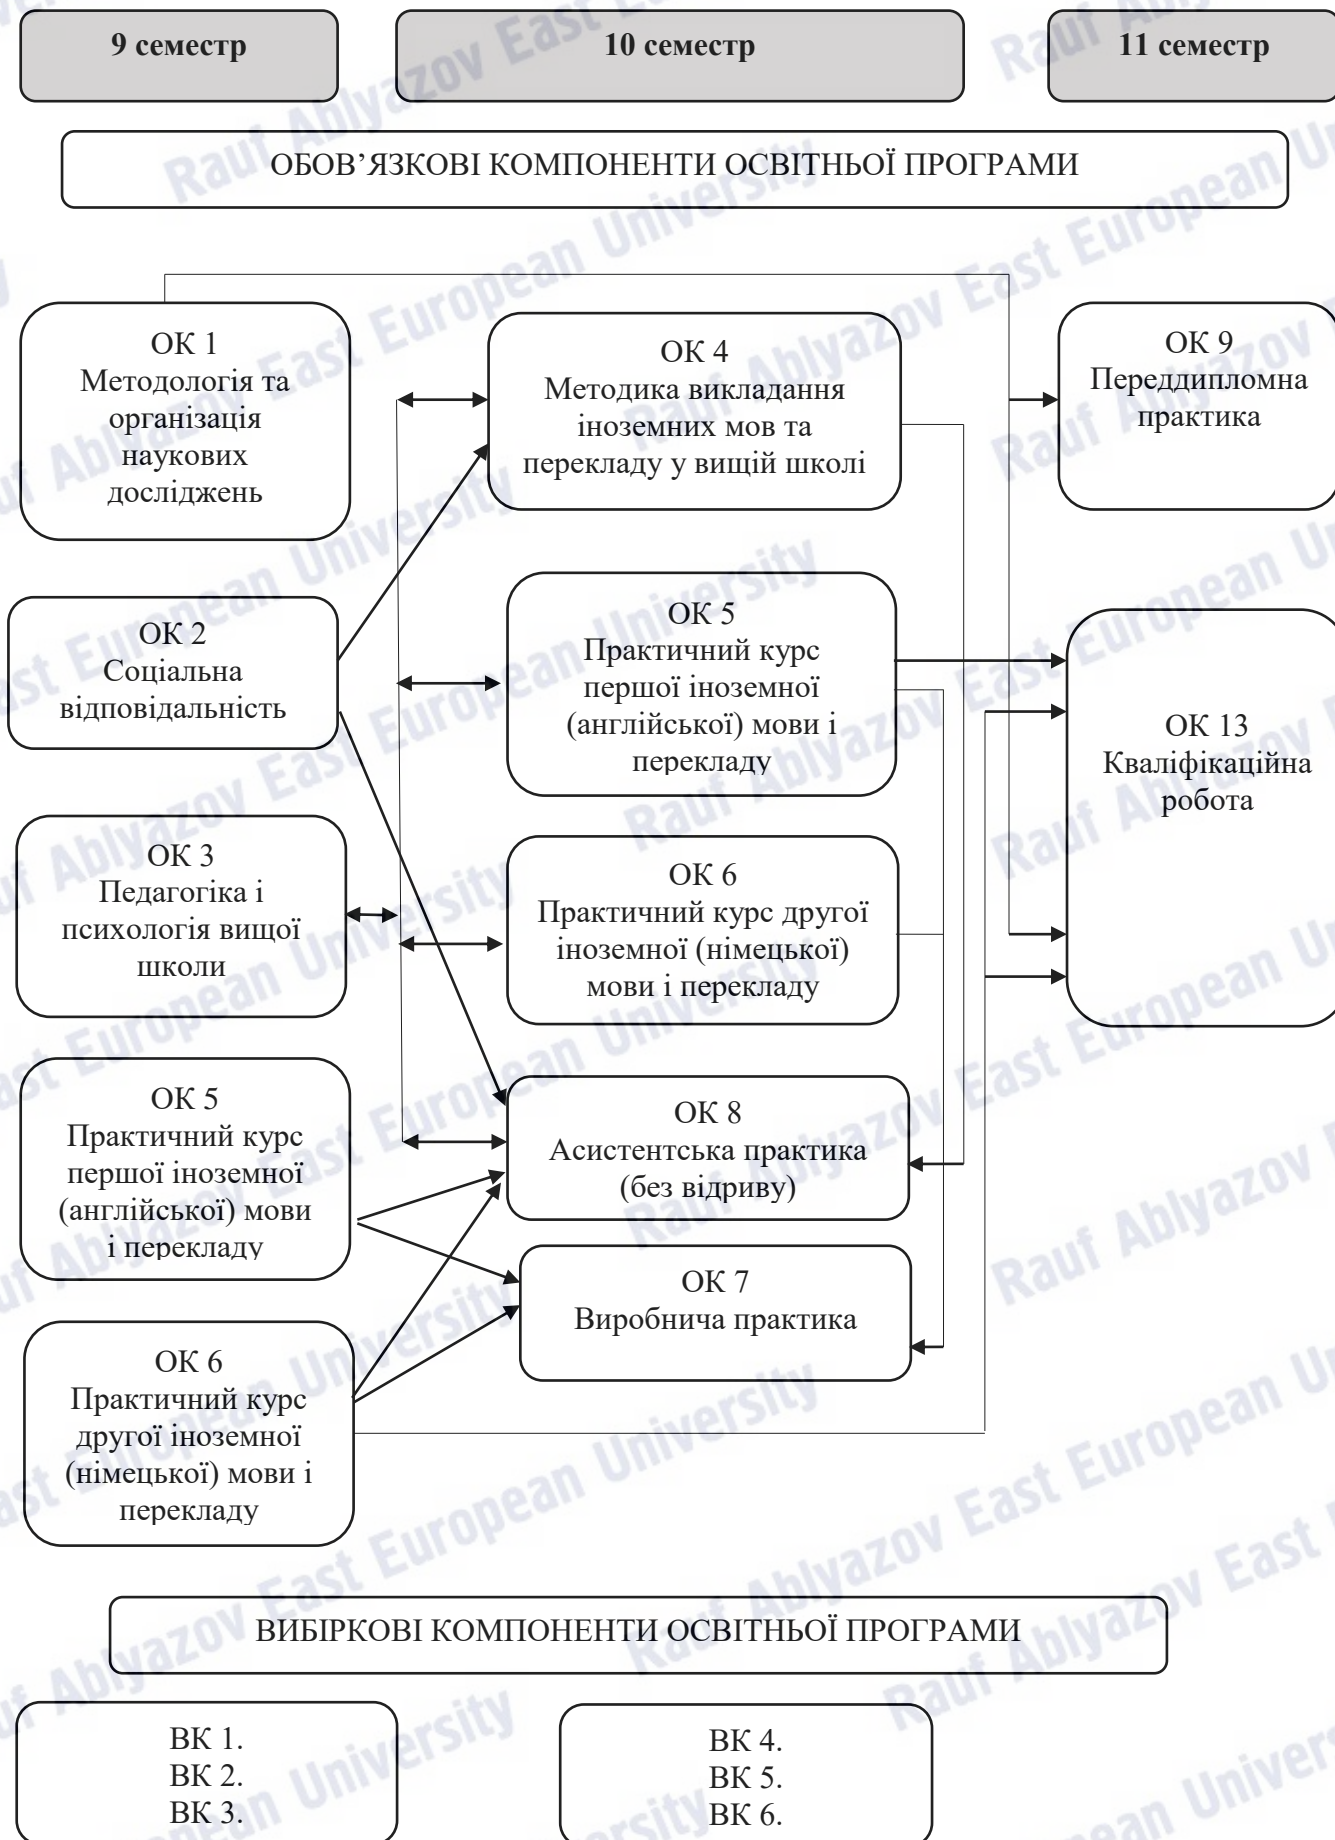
9 семестр

10 семестр

11 семестр

ОБОВ’ЯЗКОВІ КОМПОНЕНТИ ОСВІТНЬОЇ ПРОГРАМИ

ОК 1
Методологія та організація наукових досліджень

ОК 4
Методика викладання іноземних мов та перекладу у вищій школі

ОК 9
Переддипломна практика

ОК 2
Соціальна відповідальність

ОК 5
Практичний курс першої іноземної (англійської) мови і перекладу

ОК 13
Кваліфікаційна робота

ОК 3
Педагогіка і психологія вищої школи

ОК 6
Практичний курс другої іноземної (німецької) мови і перекладу

ОК 5
Практичний курс першої іноземної (англійської) мови і перекладу

ОК 8
Асистентська практика (без відриву)

ОК 7
Виробнича практика

ОК 6
Практичний курс другої іноземної (німецької) мови і перекладу

ВИБІРКОВІ КОМПОНЕНТИ ОСВІТНЬОЇ ПРОГРАМИ

ВК 1.
ВК 2.
ВК 3.

ВК 4.
ВК 5.
ВК 6.

Rauf Ablyazov East European University